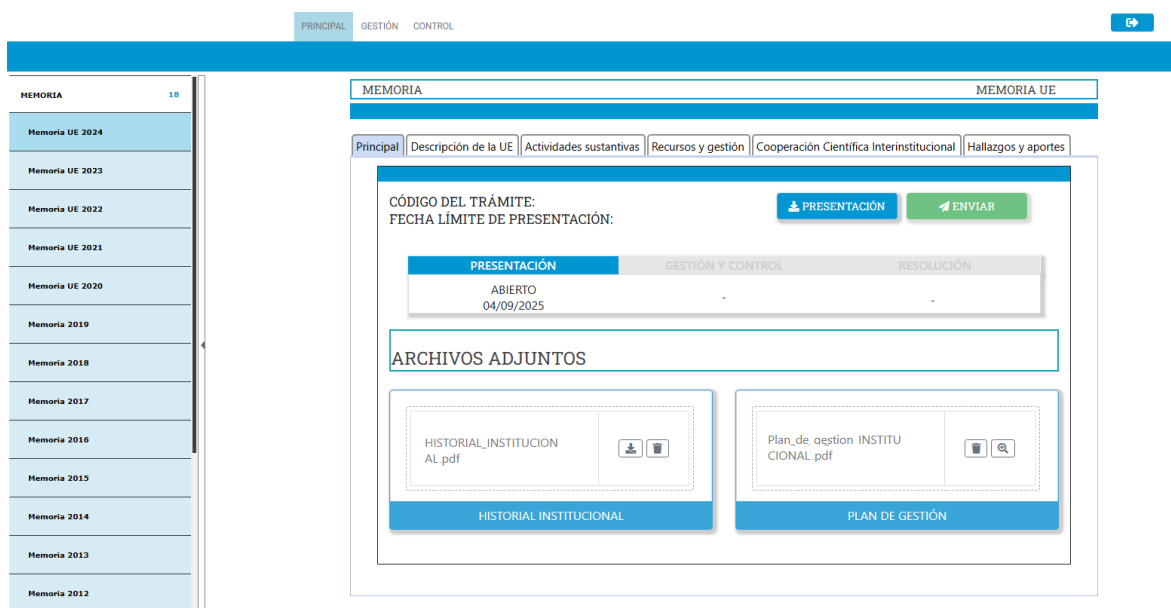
PRINCIPAL GESTIÓN CONTROL

MEMORIA 18

Memoria UE 2024

Memoria UE 2023

Memoria UE 2022

Memoria UE 2021

Memoria UE 2020

Memoria 2019

Memoria 2018

Memoria 2017

Memoria 2016

Memoria 2015

Memoria 2014

Memoria 2013

Memoria 2012

MEMORIA MEMORIA UE

Principal | Descripción de la UE | Actividades sustantivas | Recursos y gestión | Cooperación Científica Interinstitucional | Hallazgos y aportes

CÓDIGO DEL TRÁMITE:
FECHA LÍMITE DE PRESENTACIÓN:

PRESENTACIÓN ENVIAR

| PRESENTACIÓN | GESTIÓN Y CONTROL | RESOLUCIÓN |
|---|---|---|
| ABIERTO 04/09/2025 | - | - |

ARCHIVOS ADJUNTOS

HISTORIAL_INSTITUCIONAL.pdf

HISTORIAL INSTITUCIONAL

Plan_de_gestion_INSTITUCIONAL.pdf

PLAN DE GESTIÓN